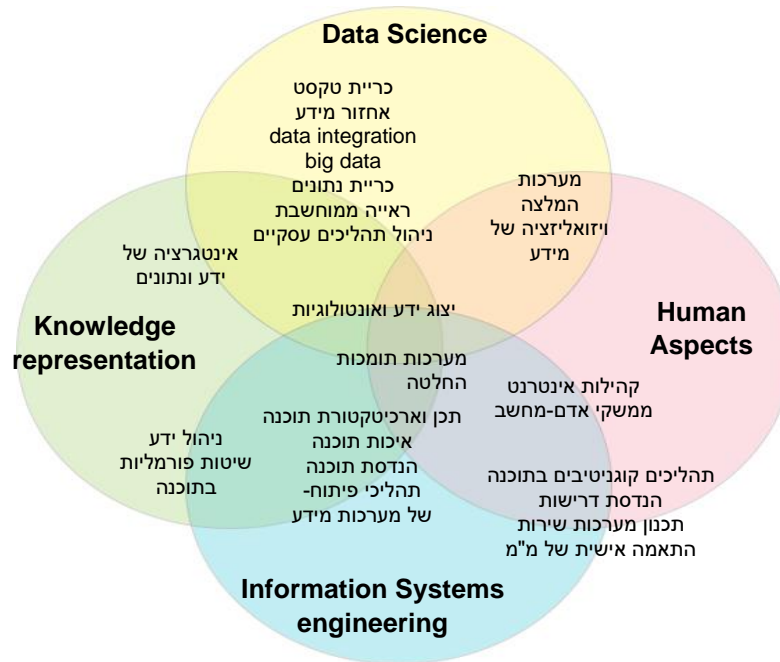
Data Science

כריית טקסט
אחזור מידע
data integration
big data
כריית נתונים
ראייה ממוחשבת
ניהול תהליכים עסקיים

מערכות
המלצה
ויזואליזציה של
מידע

אינטגרציה של
ידע ונתונים

יצוג ידע ואונטולוגיות

Knowledge
representation

Human
Aspects

מערכות תומכות
החלטה

קהילות אינטרנט
ממשקי אדם-מחשב

ניהול ידע
שיטות פורמליות
בתוכנה

תכן וארכיטקטורת תוכנה
איכות תוכנה
הנדסת תוכנה
תהליכי פיתוח-
של מערכות מידע

תהליכים קוגניטיבים בתוכנה
הנדסת דרישות
תכנון מערכות שירות
התאמה אישית של מ"מ

Information Systems
engineering